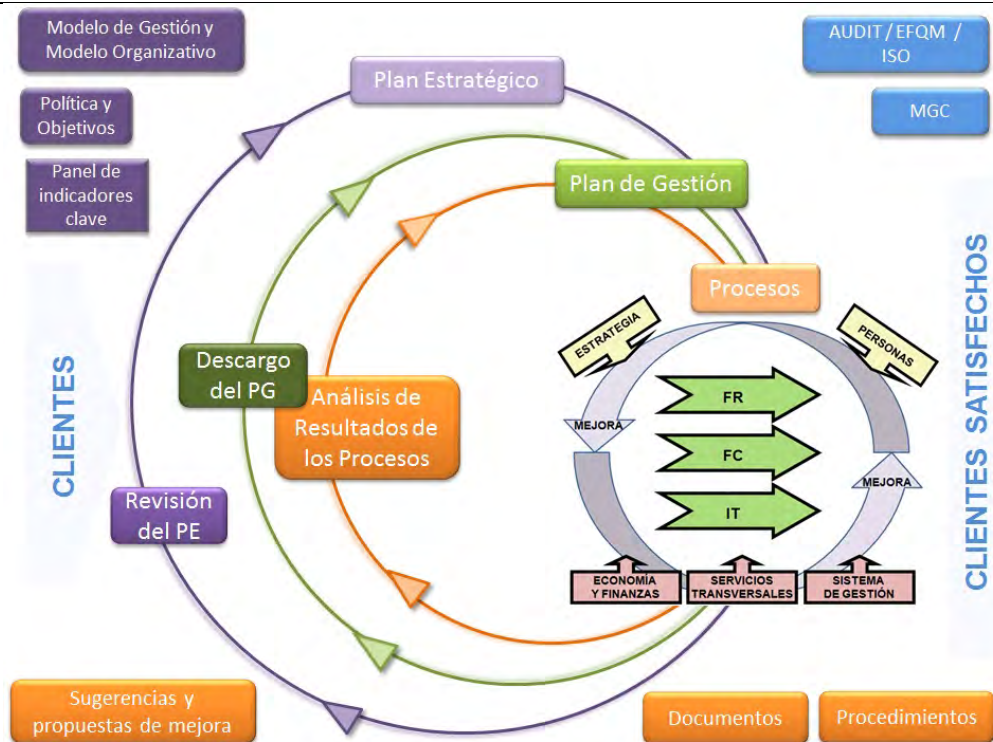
Modelo de Gestión y Modelo Organizativo

Política y Objetivos

Panel de indicadores clave

AUDIT / EFQM / ISO

MGC

Plan Estratégico

Plan de Gestión

Procesos

CLIENTES

CLIENTES SATISFECHOS

ESTRATEGIA

PERSONAS

Descargo del PG

Análisis de Resultados de los Procesos

MEJORA

FR

FC

IT

MEJORA

Revisión del PE

ECONOMÍA Y FINANZAS

SERVICIOS TRANSVERSALES

SISTEMA DE GESTIÓN

Sugerencias y propuestas de mejora

Documentos

Procedimientos